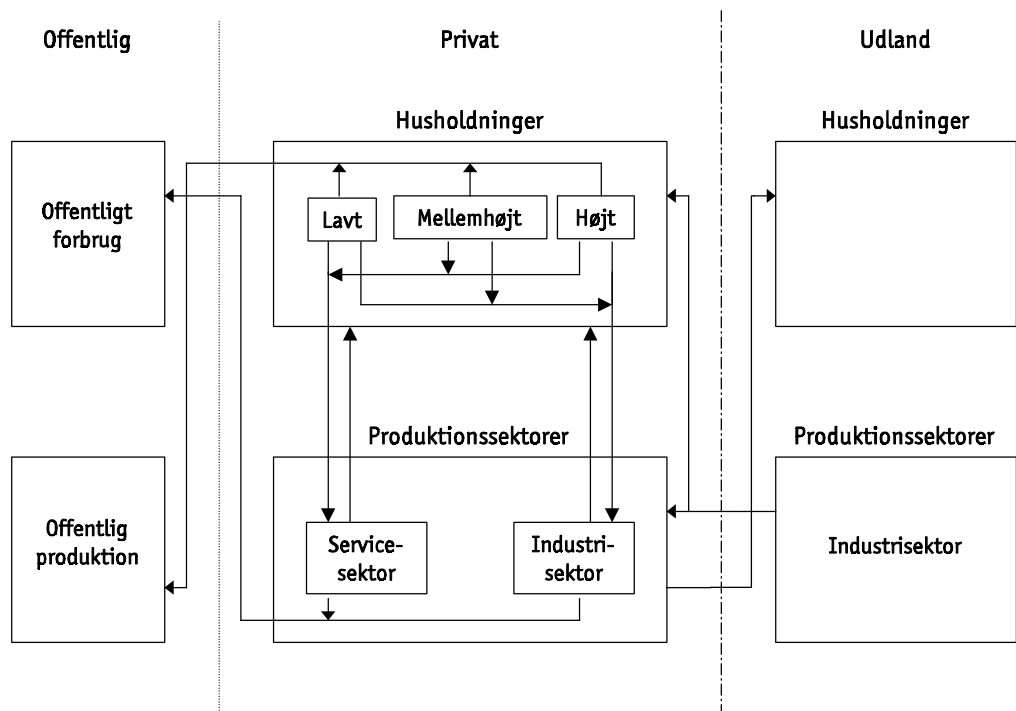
Offentlig

Privat

Udland

Husholdninger

Husholdninger

Offentligt forbrug

Lavt

Mellemhøjt

Højt

Produktionssektorer

Produktionssektorer

Offentlig produktion

Service-sektor

Industri-sektor

Industrisektor